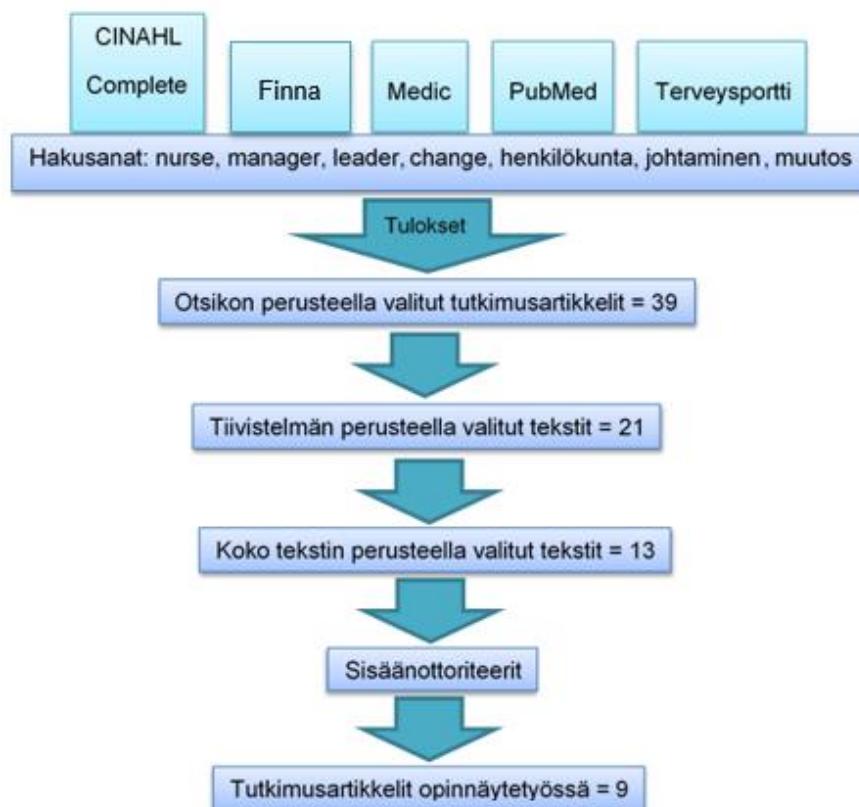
CINAHL Complete

Finna

Medic

PubMed

Terveysportti

Hakusanat: nurse, manager, leader, change, henkilökunta, johtaminen, muutos

Tulokset

Otsikon perusteella valitut tutkimusartikkelit = 39

Tiivistelmän perusteella valitut tekstit = 21

Koko tekstin perusteella valitut tekstit = 13

Sisäänottoriteerit

Tutkimusartikkelit opinnäytetyössä = 9